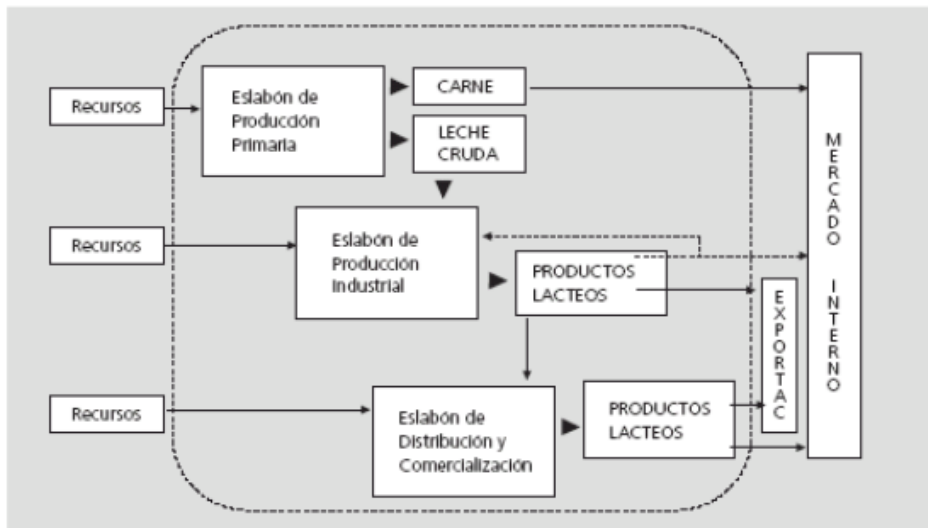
Recursos

Eslabón de Producción Primaria

CARNE

LECHE CRUDA

Recursos

Eslabón de Producción Industrial

PRODUCTOS LACTEOS

Recursos

Eslabón de Distribución y Comercialización

PRODUCTOS LACTEOS

EXPORTAC

MERCADO INTERNO